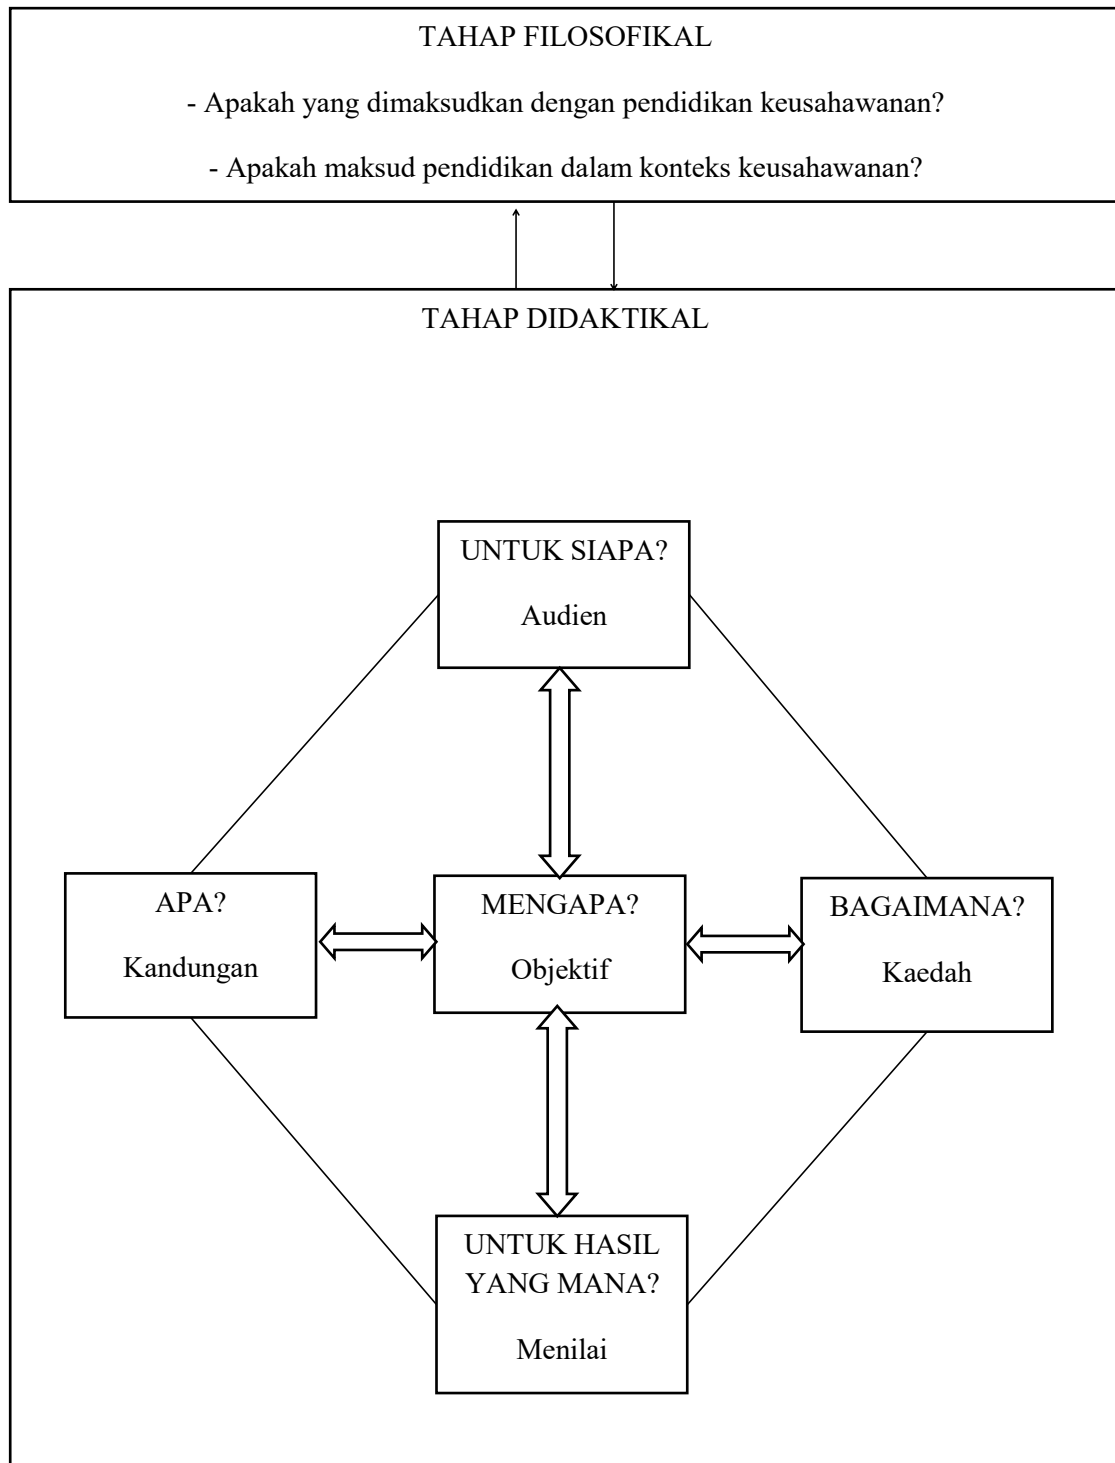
TAHAP FILOSOFIKAL

- Apakah yang dimaksudkan dengan pendidikan keusahawanan?

- Apakah maksud pendidikan dalam konteks keusahawanan?

TAHAP DIDAKTIKAL

UNTUK SIAPA?

Audien

APA?

Kandungan

MENGAPA?

Objektif

BAGAIMANA?

Kaedah

UNTUK HASIL YANG MANA?

Menilai